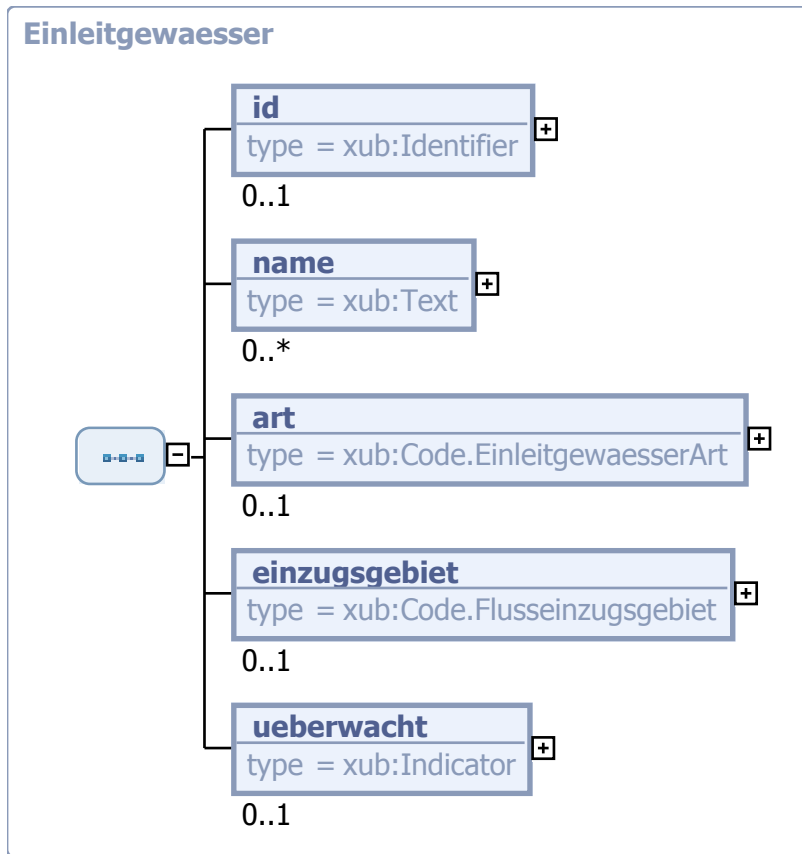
Einleitgewaesser

id
type = xub:Identifier
0..1

name
type = xub:Text
0..*

art
type = xub:Code.EinleitgewaesserArt
0..1

einzugsgebiet
type = xub:Code.Flusseinzugsgebiet
0..1

ueberwacht
type = xub:Indicator
0..1